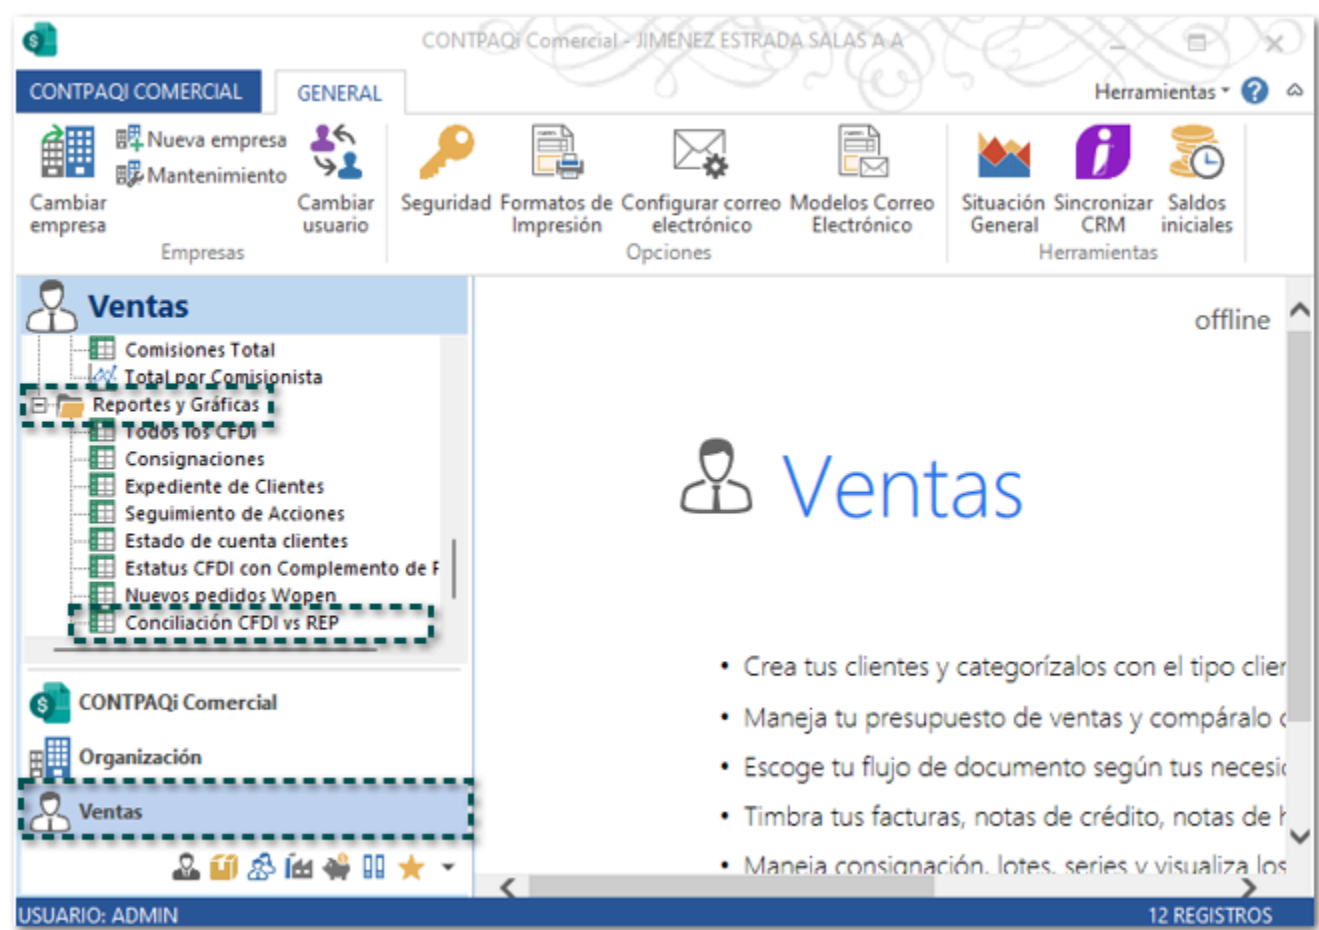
CONTPAQi Comercial - JIMENEZ ESTRADA SALAS A A

CONTPAQi COMERCIAL GENERAL Herramientas

Cambiar empresa
Nueva empresa
Mantenimiento
Cambiar usuario
Empresas

Seguridad
Formatos de Impresión
Configurar correo electrónico
Modelos Correo Electrónico
Opciones

Situación General
Sincronizar CRM
Saldos iniciales
Herramientas

Ventas

Comisiones Total
Total por Comisionista
Reportes y Gráficas
Todos los CFDI
Consignaciones
Expediente de Clientes
Seguimiento de Acciones
Estado de cuenta clientes
Estatus CFDI con Complemento de F
Nuevos pedidos Wopen
Conciliación CFDI vs REP

CONTPAQi Comercial
Organización
Ventas

offline

Ventas

• Crea tus clientes y categorízalos con el tipo clie
• Maneja tu presupuesto de ventas y compáralo c
• Escoge tu flujo de documento según tus necesi
• Timbra tus facturas, notas de crédito, notas de
• Maneja consignación, lotes, series y visualiza los

USUARIO: ADMIN
12 REGISTROS